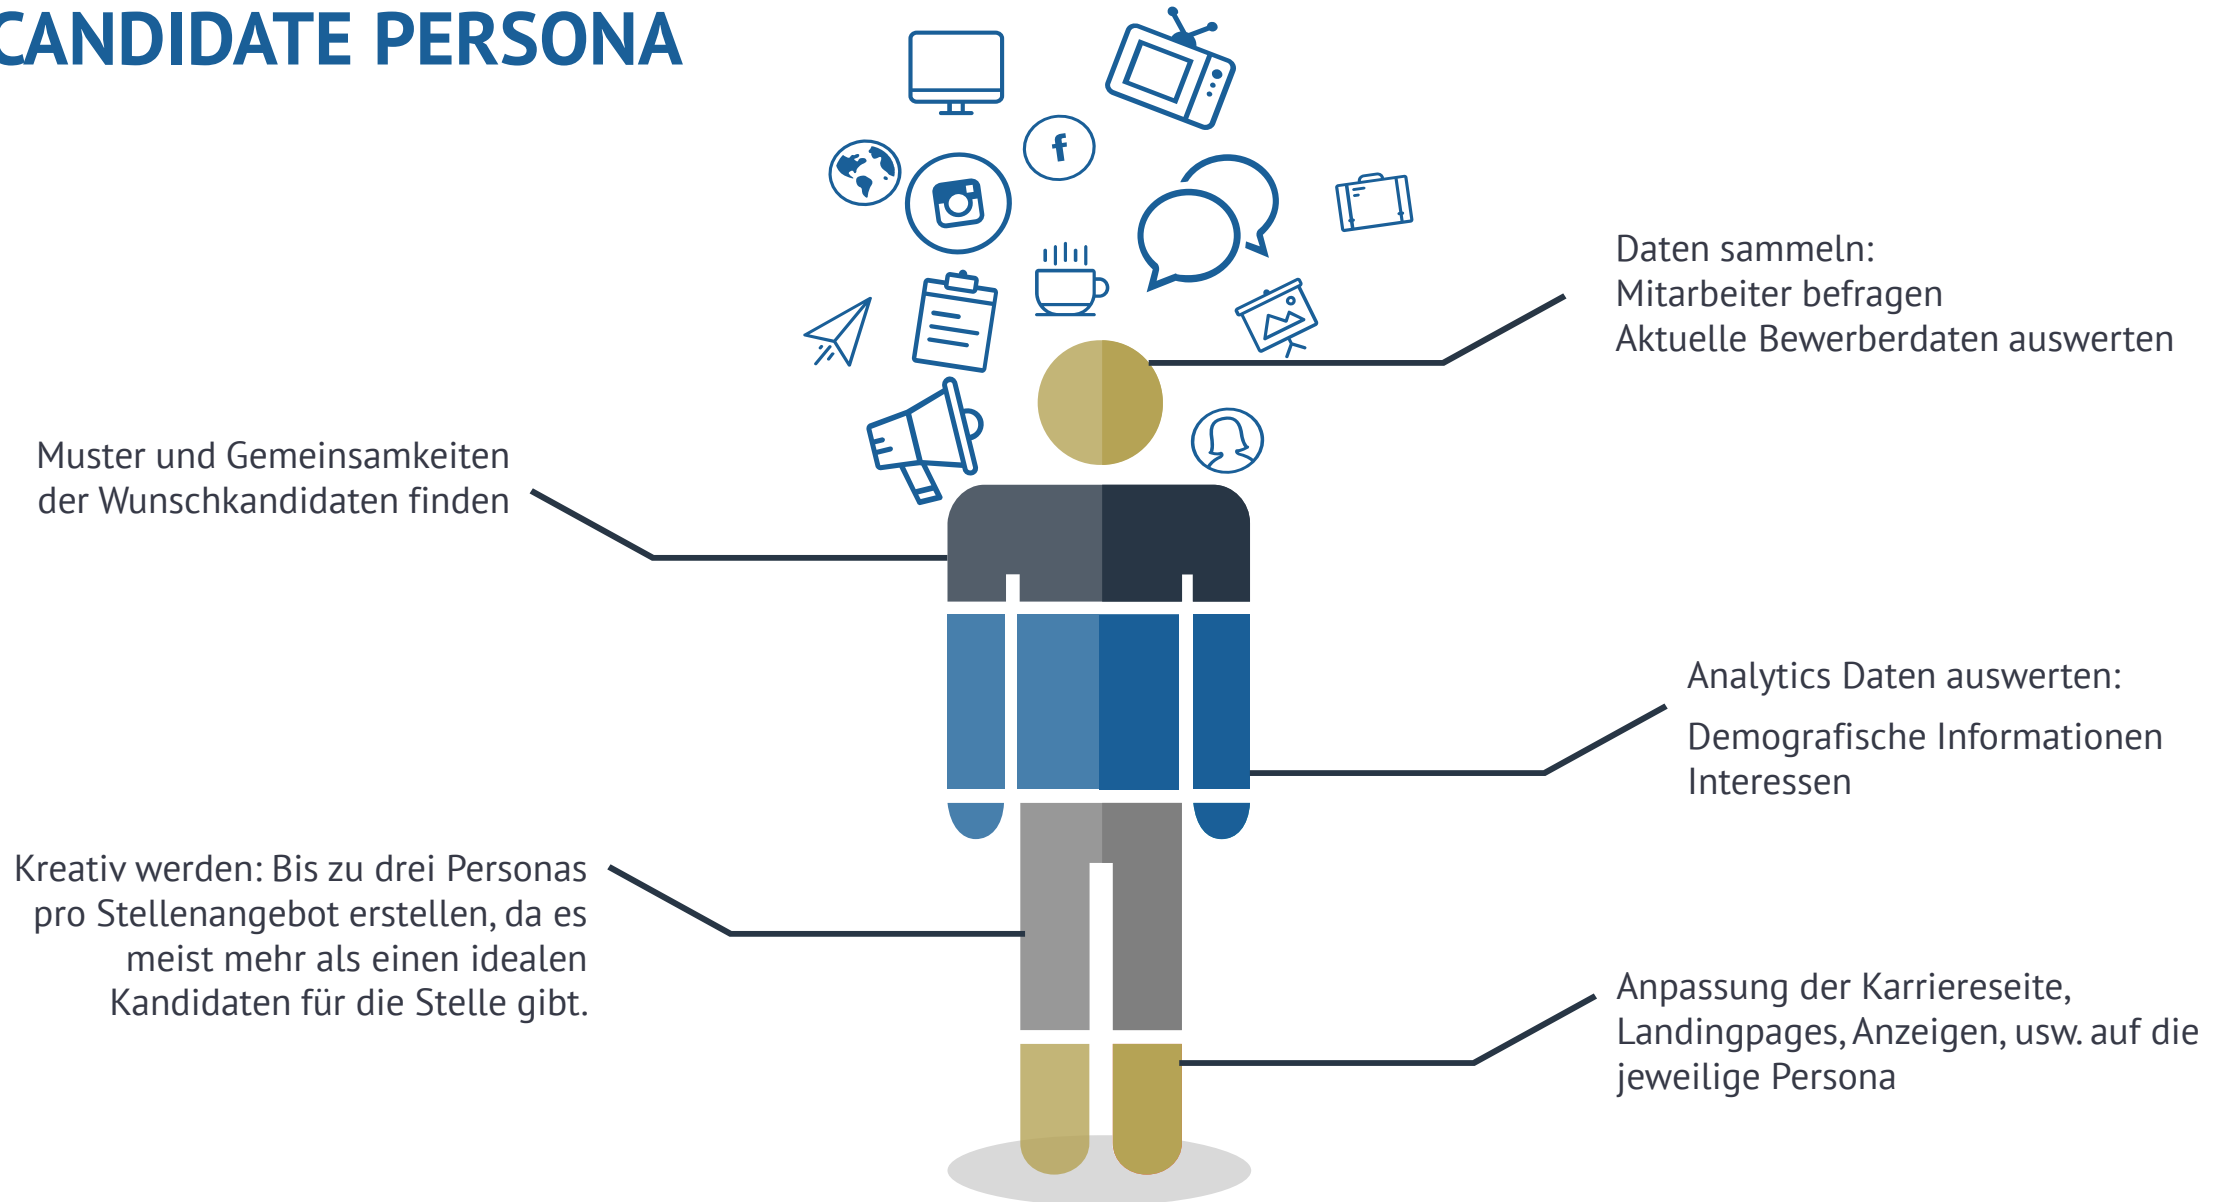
CANDIDATE PERSONA

Daten sammeln:
Mitarbeiter befragen
Aktuelle Bewerberdaten auswerten

Muster und Gemeinsamkeiten der Wunschkandidaten finden

Analytics Daten auswerten:

Demografische Informationen
Interessen

Kreativ werden: Bis zu drei Personas pro Stellenangebot erstellen, da es meist mehr als einen idealen Kandidaten für die Stelle gibt.

Anpassung der Karriereseite, Landingpages, Anzeigen, usw. auf die jeweilige Persona